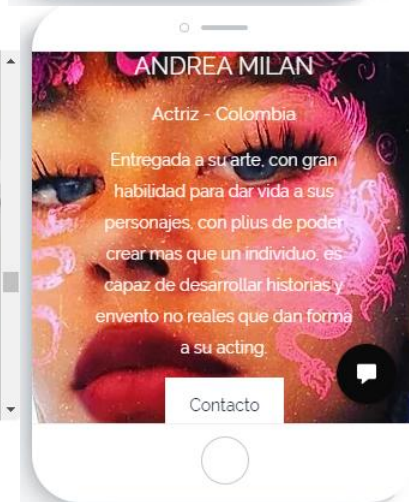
ANDREA MILAN

Actriz - Colombia

Entregada a su arte, con gran habilidad para dar vida a sus personajes, con plus de poder crear mas que un individuo, es capaz de desarrollar historias y envento no reales que dan forma a su acting.

Contacto